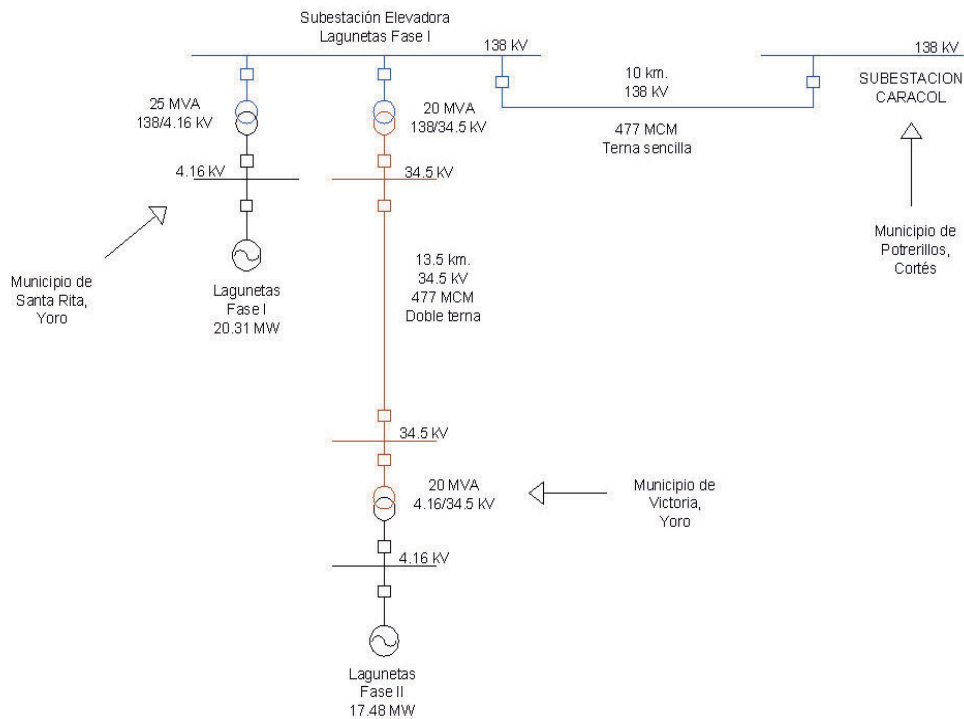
Subestación Elevadora
Lagunetas Fase I

138 KV

138 KV

10 km.
138 KV

SUBESTACION
CARACOL

25 MVA
138/4.16 KV

20 MVA
138/34.5 KV

477 MCM
Terna sencilla

4.16 KV

34.5 KV

Municipio de
Potrerillos,
Cortés

13.5 km.
34.5 KV
477 MCM
Doble terna

Municipio de
Santa Rita,
Yoro

Lagunetas
Fase I
20.31 MW

34.5 KV

20 MVA
4.16/34.5 KV

Municipio de
Victoria,
Yoro

4.16 KV

Lagunetas
Fase II
17.48 MW